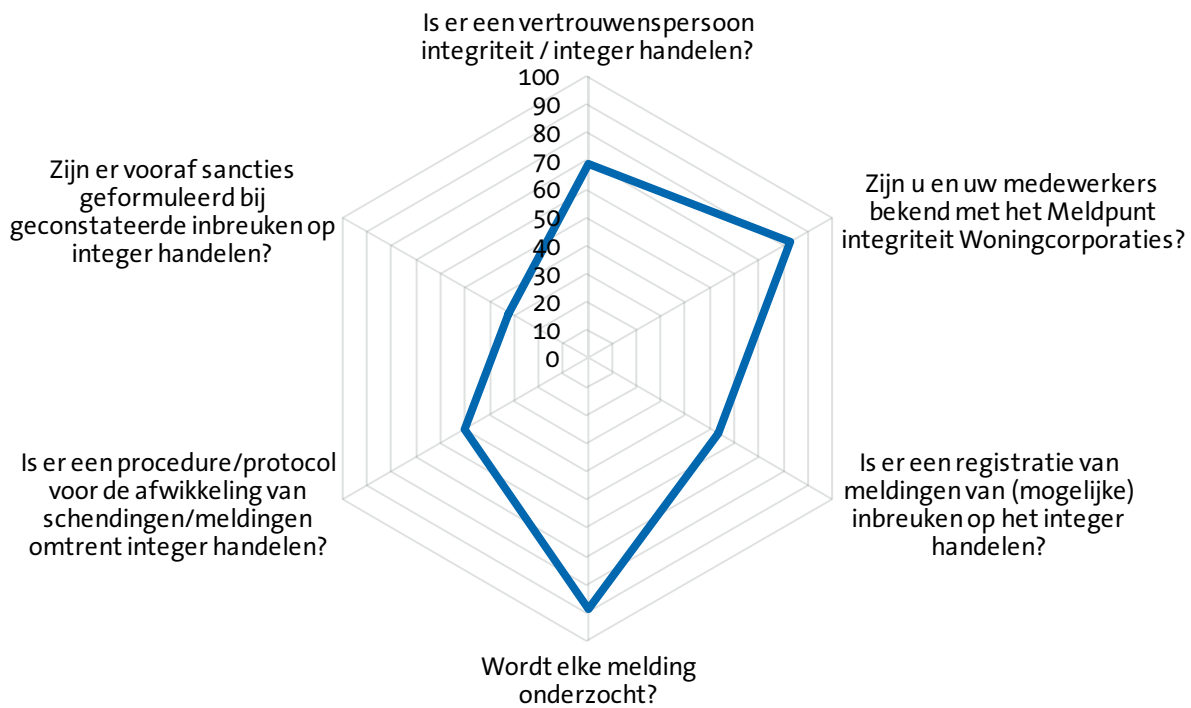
Is er een vertrouwenspersoon integriteit / integer handelen?

100
90
80
70
60
50
40
30
20
10
0

Zijn u en uw medewerkers bekend met het Meldpunt integriteit Woningcorporaties?

Is er een registratie van meldingen van (mogelijke) inbreuken op het integer handelen?

Wordt elke melding onderzocht?

Is er een procedure/protocol voor de afwikkeling van schendingen/meldingen omtrent integer handelen?

Zijn er vooraf sancties geformuleerd bij geconstateerde inbreuken op integer handelen?